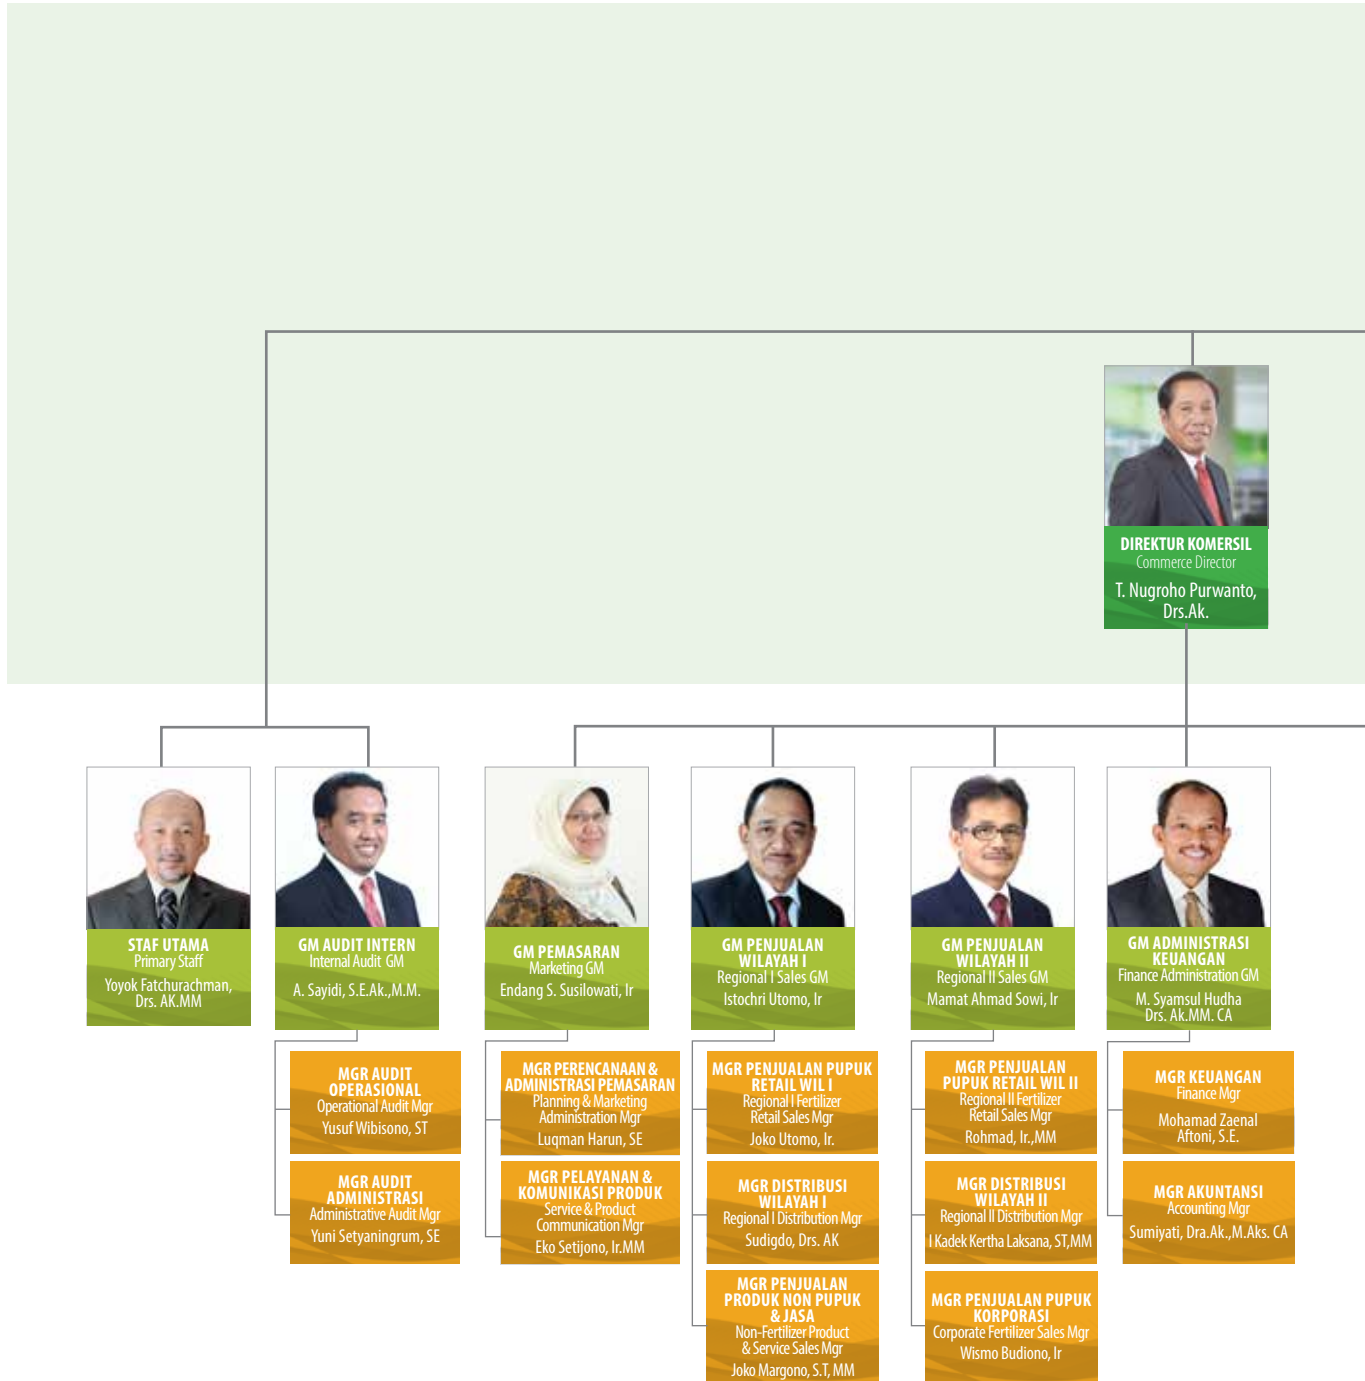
DIREKTUR KOMERSIL
Commerce Director
T. Nugroho Purwanto, Drs.Ak.

STAF UTAMA
Primary Staff
Yoyok Fatchurachman, Drs. AK.MM

GM AUDIT INTERN
Internal Audit GM
A. Sayidi, S.E.Ak.,M.M.

MGR AUDIT OPERASIONAL
Operational Audit Mgr
Yusuf Wibisono, ST

MGR AUDIT ADMINISTRASI
Administrative Audit Mgr
Yuni Setyaningrum, SE

GM PEMASARAN
Marketing GM
Endang S. Susilowati, Ir

MGR PERENCANAAN & ADMINISTRASI PEMASARAN
Planning & Marketing Administration Mgr
Luqman Harun, SE

MGR PELAYANAN & KOMUNIKASI PRODUK
Service & Product Communication Mgr
Eko Setijono, Ir.MM

GM PENJUALAN WILAYAH I
Regional I Sales GM
Istochri Utomo, Ir

MGR PENJUALAN PUPUK RETAIL WIL I
Regional I Fertilizer Retail Sales Mgr
Joko Utomo, Ir.

MGR DISTRIBUSI WILAYAH I
Regional I Distribution Mgr
Sudigdo, Drs. AK

MGR PENJUALAN PRODUK NON PUPUK & JASA
Non-Fertilizer Product & Service Sales Mgr
Joko Margono, S.T, MM

GM PENJUALAN WILAYAH II
Regional II Sales GM
Mamat Ahmad Sowi, Ir

MGR PENJUALAN PUPUK RETAIL WIL II
Regional II Fertilizer Retail Sales Mgr
Rohmad, Ir.,MM

MGR DISTRIBUSI WILAYAH II
Regional II Distribution Mgr
I Kadek Kertha Laksana, ST,MM

MGR PENJUALAN PUPUK KORPORASI
Corporate Fertilizer Sales Mgr
Wismo Budiono, Ir

GM ADMINISTRASI KEUANGAN
Finance Administration GM
M. Syamsul Hudha Drs. Ak.MM. CA

MGR KEUANGAN
Finance Mgr
Mohamad Zaenal Aftoni, S.E.

MGR AKUNTANSI
Accounting Mgr
Sumiyati, Dra.Ak.,M.Aks. CA